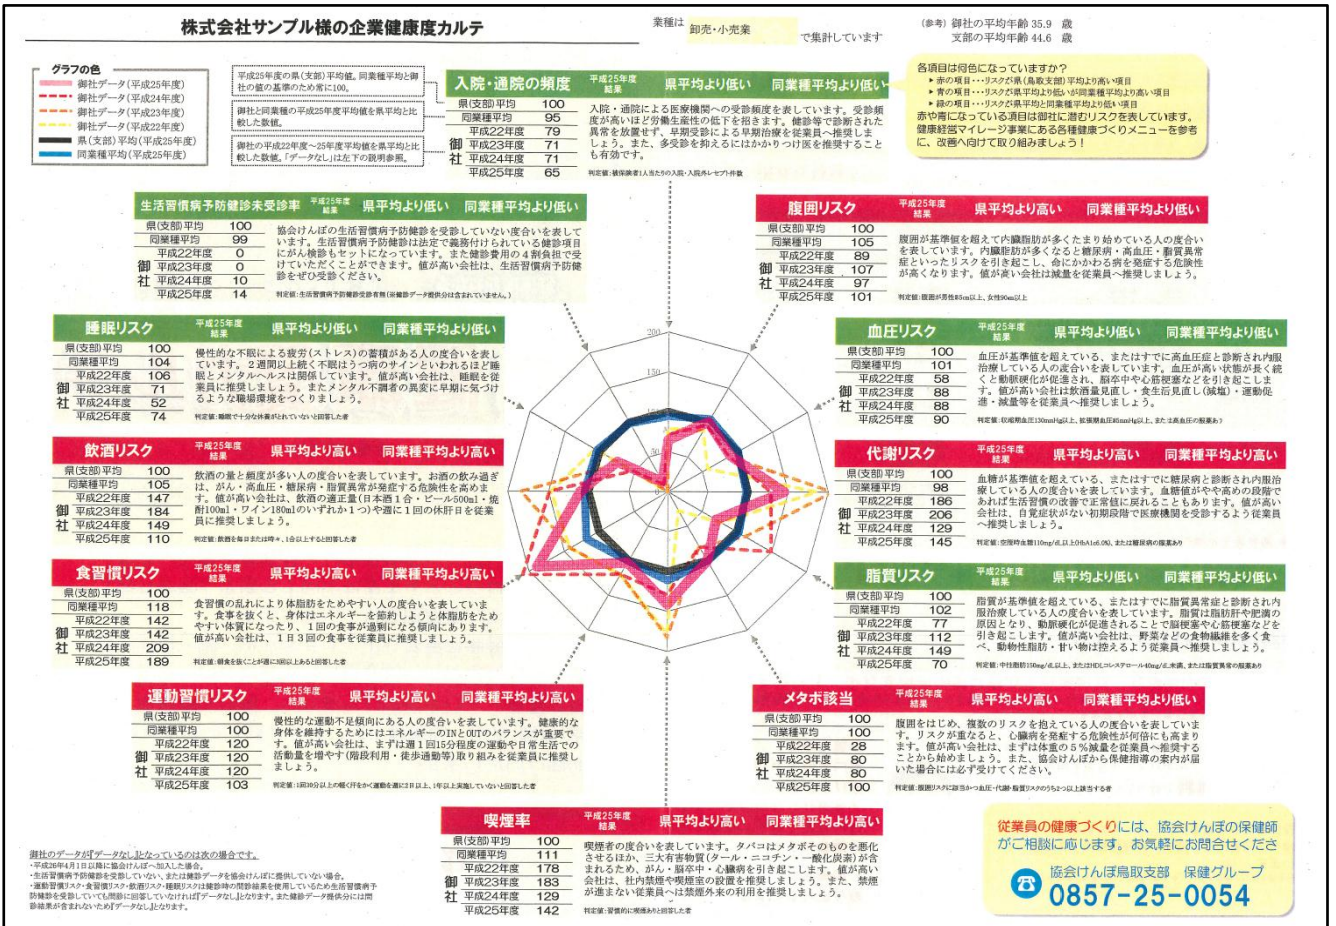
株式会社サンプル様の企業健康度カルテ

業種は 卸売・小売業 で集計しています

（参考）御社の平均年齢 35.9 歳
支部の平均年齢 44.6 歳

グラフの色
御社データ（平成25年度）
御社データ（平成24年度）
御社データ（平成23年度）
御社データ（平成22年度）
県（支部）平均（平成25年度）
同業種平均（平成25年度）

平成25年度の県（支部）平均値。同業種平均と御社の値の基準のため常に100。

御社と同業種の平成25年度平均値を県平均と比較した数値。

御社の平成22年度〜25年度平均値を県平均と比較した数値。「データなし」は左下の説明参照。

入院・通院の頻度 平成25年度結果 県平均より低い 同業種平均より低い

| | |
|---|---|
| 県(支部)平均 | 100 |
| 同業種平均 | 95 |
| 平成22年度 | 79 |
| 平成23年度 | 71 |
| 平成24年度 | 71 |
| 平成25年度 | 65 |

入院・通院による医療機関への受診頻度を表しています。受診頻度が高いほど労働生産性の低下を招きます。健診等で要診された異常を放置せず、早期受診により早期治療を従業員へ推奨しましょう。また、多受診を抑えるにはかかりつけ医を推奨することも有効です。
判定値：被保険者1人当たりの入院・入院外レセプト件数

各項目は何色になっていますか？
▸赤の項目…リスクが県(鳥取支部)平均より高い項目
▸青の項目…リスクが県平均より低いが同業種平均より高い項目
▸緑の項目…リスクが県平均と同業種平均より低い項目
赤や青になっている項目は御社に潜むリスクを表しています。健康経営マイレージ事業にある各種健康づくりメニューを参考に、改善へ向けて取り組みましょう！

生活習慣病予防健診未受診率 平成25年度結果 県平均より低い 同業種平均より低い

| | |
|---|---|
| 県(支部)平均 | 100 |
| 同業種平均 | 99 |
| 平成22年度 | 0 |
| 平成23年度 | 0 |
| 平成24年度 | 10 |
| 平成25年度 | 14 |

協会けんぽの生活習慣病予防健診を受診していない人の度合いを表しています。生活習慣病予防健診は法定で義務付けられている健診項目にがん検診もセットになっています。また健診費用の4割負担で受けていただくことができます。値が高い会社は、生活習慣病予防健診をぜひ受診ください。
判定値：生活習慣病予防健診受診者有無（協会健診データ提供分は含まれていません。）

腹囲リスク 平成25年度結果 県平均より高い 同業種平均より低い

| | |
|---|---|
| 県(支部)平均 | 100 |
| 同業種平均 | 105 |
| 平成22年度 | 89 |
| 平成23年度 | 107 |
| 平成24年度 | 97 |
| 平成25年度 | 101 |

腹囲が基準値を超えて内臓脂肪が多くたまり始めている人の度合いを表しています。内臓脂肪が多くなると糖尿病・高血圧・脂質異常症といったリスクを引き起こし、命にかかわる病を発症する危険性が高くなります。値が高い会社は減量を従業員へ推奨しましょう。
判定値：腹囲が男性85cm以上、女性90cm以上

睡眠リスク 平成25年度結果 県平均より低い 同業種平均より低い

| | |
|---|---|
| 県(支部)平均 | 100 |
| 同業種平均 | 104 |
| 平成22年度 | 106 |
| 平成23年度 | 71 |
| 平成24年度 | 52 |
| 平成25年度 | 74 |

慢性的な不眠による疲労（ストレス）の蓄積がある人の度合いを表しています。2週間以上続く不眠はうつ病のサインといわれるほど睡眠とメンタルヘルスは関係しています。値が高い会社は、睡眠を従業員に推奨しましょう。またメンタル不調者の異変に早期に気づけるような職場環境をつくりましょう。
判定値：睡眠で十分な休養がとれていないと回答した者

血圧リスク 平成25年度結果 県平均より低い 同業種平均より低い

| | |
|---|---|
| 県(支部)平均 | 100 |
| 同業種平均 | 101 |
| 平成22年度 | 58 |
| 平成23年度 | 88 |
| 平成24年度 | 88 |
| 平成25年度 | 90 |

血圧が基準値を超えている、またはすでに高血圧症と診断され内服治療している人の度合いを表しています。血圧が高い状態が長く続くと動脈硬化が促進され、脳卒中や心筋梗塞などを引き起こします。値が高い会社は食事量見直し・食生活見直し（減塩）・運動促進・減量等を従業員へ推奨しましょう。
判定値：収縮期血圧130mmHg以上、拡張期血圧85mmHg以上、または高血圧の服薬あり

飲酒リスク 平成25年度結果 県平均より高い 同業種平均より高い

| | |
|---|---|
| 県(支部)平均 | 100 |
| 同業種平均 | 105 |
| 平成22年度 | 147 |
| 平成23年度 | 184 |
| 平成24年度 | 149 |
| 平成25年度 | 110 |

飲酒の量と頻度が多い人の度合いを表しています。お酒の飲み過ぎは、がん・高血圧・糖尿病・脂質異常症が発症する危険性を高めます。値が高い会社は、飲酒の適正量（日本酒1合・ビール500ml・焼酎100ml・ワイン180mlのいずれか1つ）や週に1回の休肝日を従業員に推奨しましょう。
判定値：飲酒を毎日または時々、1合以上すると回答した者

代謝リスク 平成25年度結果 県平均より高い 同業種平均より高い

| | |
|---|---|
| 県(支部)平均 | 100 |
| 同業種平均 | 98 |
| 平成22年度 | 186 |
| 平成23年度 | 206 |
| 平成24年度 | 129 |
| 平成25年度 | 145 |

血糖が基準値を超えている、またはすでに糖尿病と診断され内服治療している人の度合いを表しています。血糖値がやや高めの段階であれば生活習慣の改善で正常値に戻れることもあります。値が高い会社は、自覚症状がない初期段階で医療機関を受診するよう従業員へ推奨しましょう。
判定値：空腹時血糖110mg/dl以上かHbA1c6.0%、または糖尿病の服薬あり

食習慣リスク 平成25年度結果 県平均より高い 同業種平均より高い

| | |
|---|---|
| 県(支部)平均 | 100 |
| 同業種平均 | 118 |
| 平成22年度 | 142 |
| 平成23年度 | 142 |
| 平成24年度 | 209 |
| 平成25年度 | 189 |

食習慣の乱れにより体脂肪をためやすい人の度合いを表しています。食事を抜くと、身体はエネルギーを節約しようと体脂肪をためやすい体質になったり、1回の食事が過剰になる傾向にあります。値が高い会社は、1日3回の食事を従業員に推奨しましょう。
判定値：朝食を抜くことが週に3回以上あると回答した者

脂質リスク 平成25年度結果 県平均より低い 同業種平均より低い

| | |
|---|---|
| 県(支部)平均 | 100 |
| 同業種平均 | 102 |
| 平成22年度 | 77 |
| 平成23年度 | 112 |
| 平成24年度 | 149 |
| 平成25年度 | 70 |

脂質が基準値を超えている、またはすでに脂質異常症と診断され内服治療している人の度合いを表しています。脂質は脂肪肝や肥満の原因となり、動脈硬化が促進されることで脳梗塞や心筋梗塞などを引き起こします。値が高い会社は、野菜などの食物繊維を多く食べ、動物性脂肪・甘い物は控えるよう従業員へ推奨しましょう。
判定値：中性脂肪150mg/dl以上、またはHDLコレステロール40mg/dl未満、または脂質異常の服薬あり

運動習慣リスク 平成25年度結果 県平均より高い 同業種平均より高い

| | |
|---|---|
| 県(支部)平均 | 100 |
| 同業種平均 | 100 |
| 平成22年度 | 120 |
| 平成23年度 | 120 |
| 平成24年度 | 120 |
| 平成25年度 | 103 |

慢性的な運動不足傾向にある人の度合いを表しています。健康的な身体を維持するためにはエネルギーのINとOUTのバランスが重要です。値が高い会社は、まずは週1回15分程度の運動や日常生活での活動量を増やす（階段利用・徒歩通勤等）取り組みを従業員に推奨しましょう。
判定値：1回30分以上の軽く汗をかく運動を週に2日以上、1年以上実施していないと回答した者

メタボ該当 平成25年度結果 県平均より高い 同業種平均より低い

| | |
|---|---|
| 県(支部)平均 | 100 |
| 同業種平均 | 100 |
| 平成22年度 | 28 |
| 平成23年度 | 80 |
| 平成24年度 | 80 |
| 平成25年度 | 100 |

腹囲をはじめ、複数のリスクを抱えている人の度合いを表しています。リスクが重なると、心臓病を発症する危険性が何倍にも高まります。値が高い会社は、まずは体重の5％減量を従業員へ推奨することから始めましょう。また、協会けんぽから保健指導の案内が届いた場合には必ず受けてください。
判定値：腹囲リスクに該当かつ血圧・代謝・脂質リスクのうち2つ以上該当する者

喫煙率 平成25年度結果 県平均より高い 同業種平均より高い

| | |
|---|---|
| 県(支部)平均 | 100 |
| 同業種平均 | 111 |
| 平成22年度 | 178 |
| 平成23年度 | 183 |
| 平成24年度 | 129 |
| 平成25年度 | 142 |

喫煙者の度合いを表しています。タバコはメタボそのものを悪化させるほか、三大有害物質（タール・ニコチン・一酸化炭素）が含まれるため、がん・脳卒中・心臓病を引き起こします。値が高い会社は、社内禁煙や喫煙室の設置を推奨しましょう。また、禁煙が進まない従業員へは禁煙外来の利用を推奨しましょう。
判定値：習慣的に喫煙あると回答した者

御社のデータが「データなし」となっているのは次の場合です。
・平成26年4月1日以降に協会けんぽへ加入した場合。
・生活習慣病予防健診を受診していない、または健診データを協会けんぽに提供していない場合。
・運動習慣リスク・食習慣リスク・飲酒リスク・睡眠リスクは健診時の問診結果を使用しているため生活習慣病予防健診を受診していても問診に回答していなければ「データなし」となります。また健診データ提供分には問診結果が含まれないため「データなし」となります。

従業員の健康づくりには、協会けんぽの保健師がご相談に応じます。お気軽にお問合せください
協会けんぽ鳥取支部 保健グループ
0857-25-0054